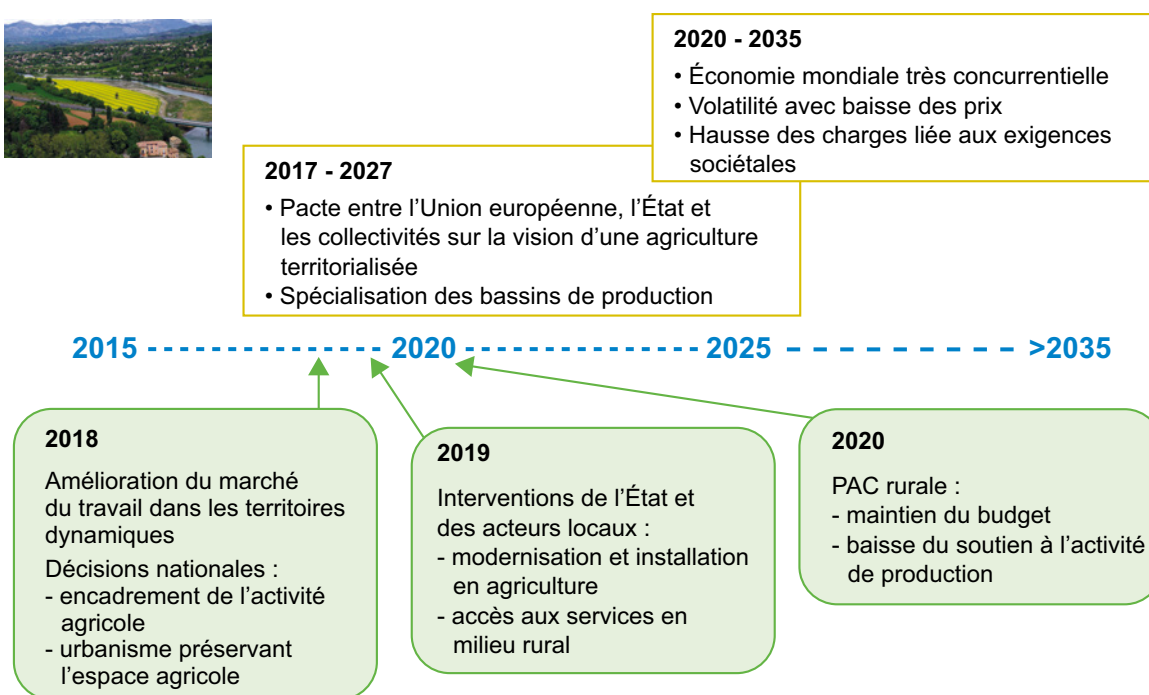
2020 - 2035
• Économie mondiale très concurrentielle
• Volatilité avec baisse des prix
• Hausse des charges liée aux exigences sociétales

2017 - 2027
• Pacte entre l'Union européenne, l'État et les collectivités sur la vision d'une agriculture territorialisée
• Spécialisation des bassins de production

2015 - - - - - - - - - - - - - - 2020 - - - - - - - - - - - - - 2025 - - - - - - - - - - >2035

2018
Amélioration du marché du travail dans les territoires dynamiques
Décisions nationales :
- encadrement de l'activité agricole
- urbanisme préservant l'espace agricole

2019
Interventions de l'État et des acteurs locaux :
- modernisation et installation en agriculture
- accès aux services en milieu rural

2020
PAC rurale :
- maintien du budget
- baisse du soutien à l'activité de production